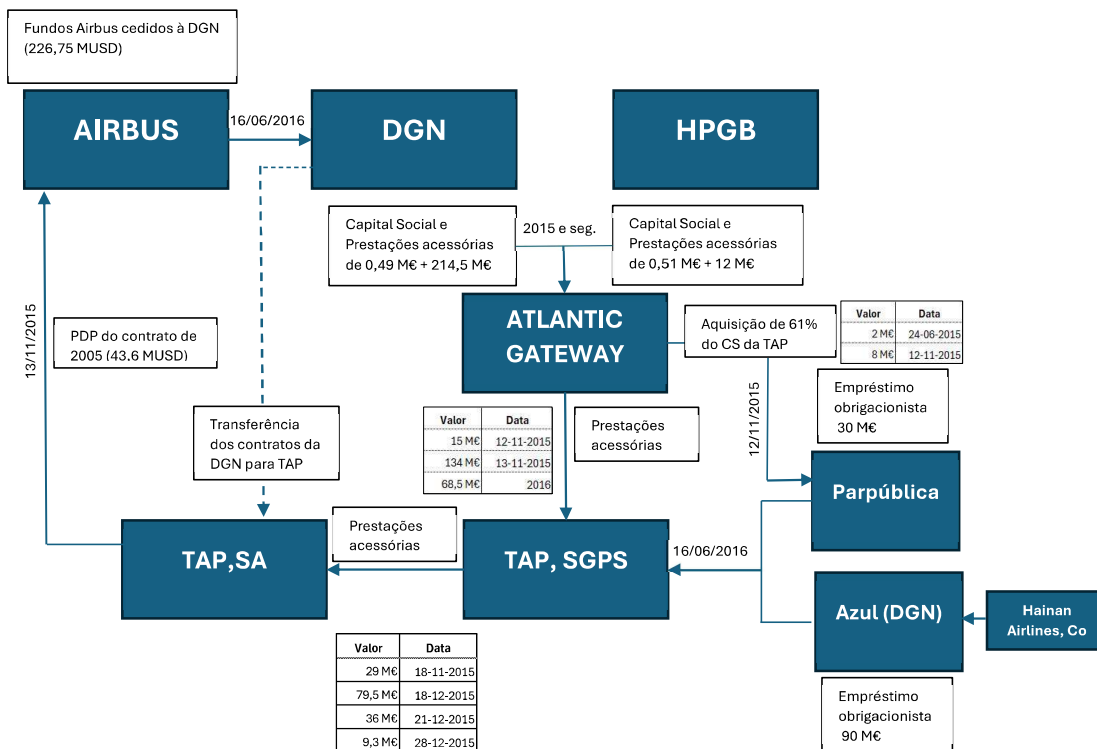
Fundos Airbus cedidos à DGN (226,75 MUSD)

AIRBUS

16/06/2016

DGN

HPGB

Capital Social e Prestações acessórias de 0,49 M€ + 214,5 M€

2015 e seg.

Capital Social e Prestações acessórias de 0,51 M€ + 12 M€

13/11/2015

PDP do contrato de 2005 (43.6 MUSD)

ATLANTIC GATEWAY

Aquisição de 61% do CS da TAP

| Valor | Data |
|---|---|
| 2 M€ | 24-06-2015 |
| 8 M€ | 12-11-2015 |

12/11/2015

Empréstimo obrigacionista 30 M€

Transferência dos contratos da DGN para TAP

| Valor | Data |
|---|---|
| 15 M€ | 12-11-2015 |
| 134 M€ | 13-11-2015 |
| 68,5 M€ | 2016 |

Prestações acessórias

Parpública

Prestações acessórias

TAP,SA

TAP, SGPS

16/06/2016

Azul (DGN)

Hainan Airlines, Co

| Valor | Data |
|---|---|
| 29 M€ | 18-11-2015 |
| 79,5 M€ | 18-12-2015 |
| 36 M€ | 21-12-2015 |
| 9,3 M€ | 28-12-2015 |

Empréstimo obrigacionista 90 M€